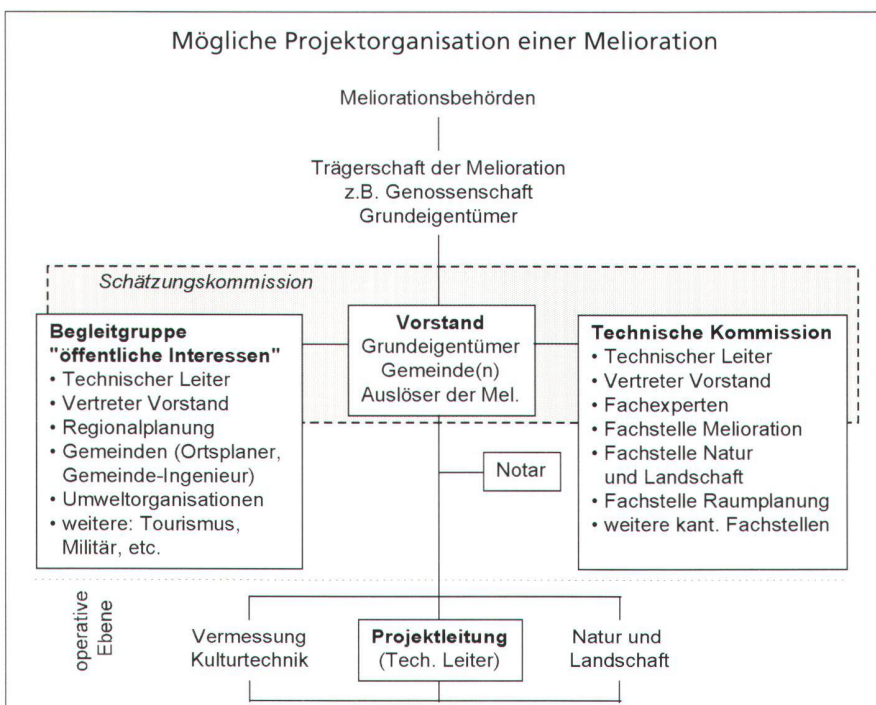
Mögliche Projektorganisation einer Melioration

Meliorationsbehörden

Trägerschaft der Melioration
z.B. Genossenschaft
Grundeigentümer

Schätzungskommission

**Begleitgruppe "öffentliche Interessen"**
• Technischer Leiter
• Vertreter Vorstand
• Regionalplanung
• Gemeinden (Ortsplaner, Gemeinde-Ingenieur)
• Umweltorganisationen
• weitere: Tourismus, Militär, etc.

**Vorstand**
Grundeigentümer
Gemeinde(n)
Auslöser der Mel.

**Technische Kommission**
• Technischer Leiter
• Vertreter Vorstand
• Fachexperten
• Fachstelle Melioration
• Fachstelle Natur und Landschaft
• Fachstelle Raumplanung
• weitere kant. Fachstellen

Notar

operative Ebene

Vermessung
Kulturtechnik

**Projektleitung**
(Tech. Leiter)

Natur und
Landschaft